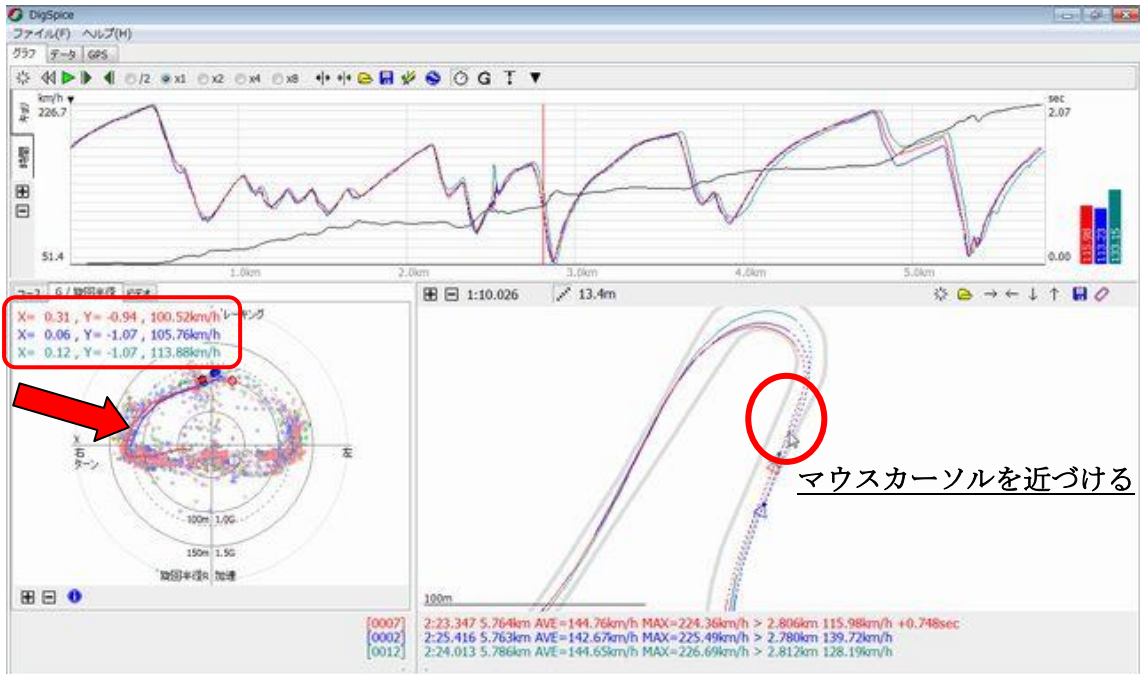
DigSpice
ファイル(F) ヘルプ(H)
グラフ データ GPS
/2 x1 x2 x4 x8
km/h
226.7
51.4
sec
2.07
0.00
1.0km
2.0km
3.0km
4.0km
5.0km
115.98
113.23
133.15
コース G / 旋回半径 ビデオ
X= 0.31 , Y= -0.94 , 100.52km/h
X= 0.06 , Y= -1.07 , 105.76km/h
X= 0.12 , Y= -1.07 , 113.88km/h
レーキング
X
右
ターン
左
100m 1.0G
150m 1.5G
旋回半径R 加速
1:10.026
13.4m
マウスカーソルを近づける
100m
[0007] 2:23.347 5.764km AVE=144.76km/h MAX=224.36km/h > 2.806km 115.98km/h +0.748sec
[0002] 2:25.416 5.763km AVE=142.67km/h MAX=225.49km/h > 2.780km 139.72km/h
[0012] 2:24.013 5.786km AVE=144.65km/h MAX=226.69km/h > 2.812km 128.19km/h